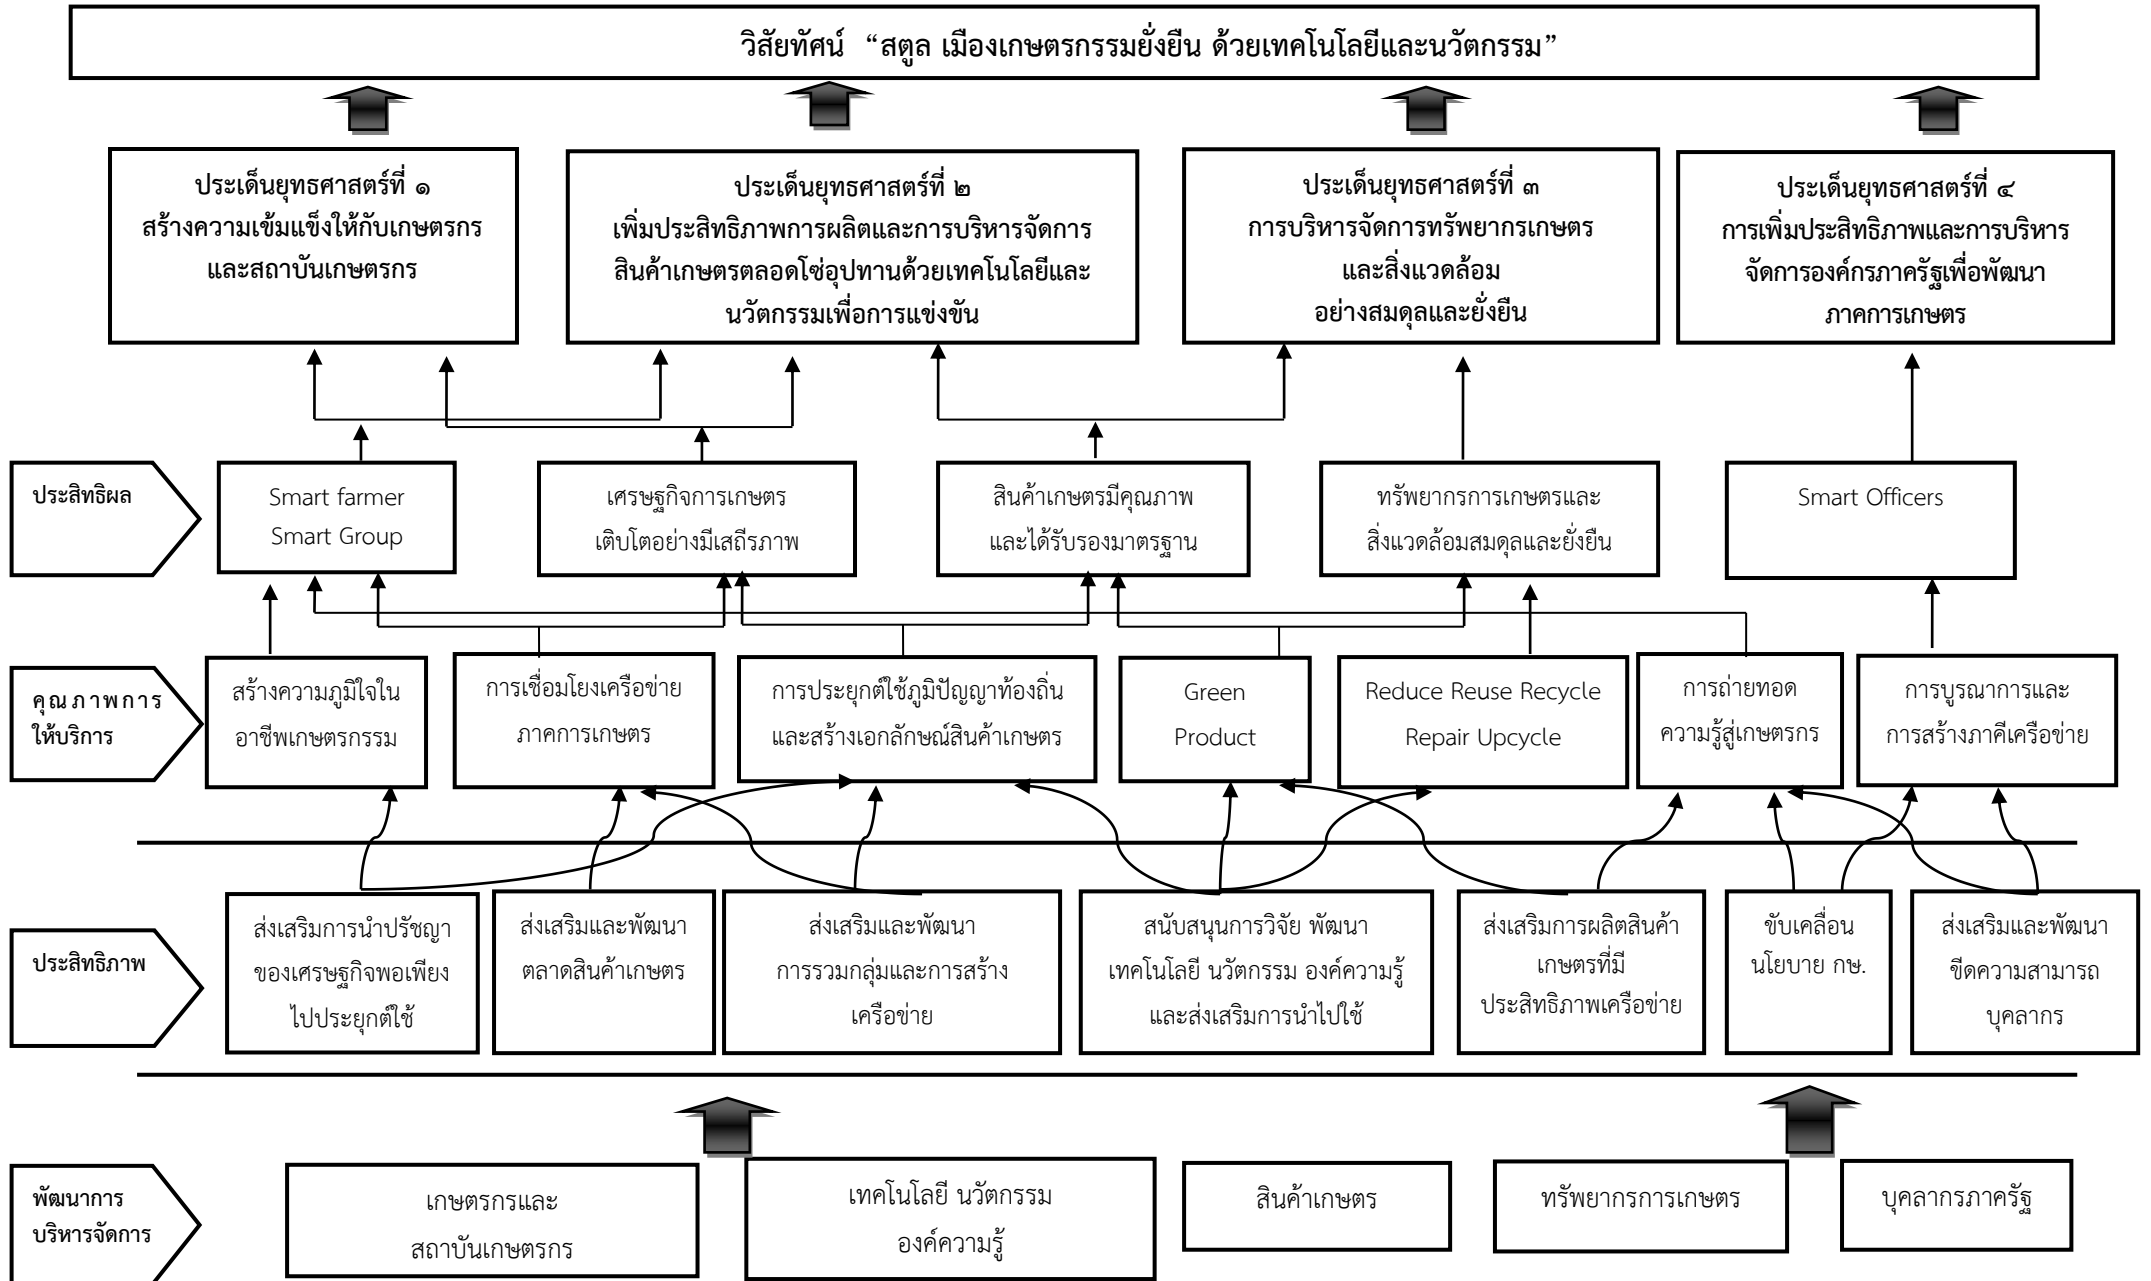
วิสัยทัศน์ "สตูล เมืองเกษตรกรรมยั่งยืน ด้วยเทคโนโลยีและนวัตกรรม"

ประเด็นยุทธศาสตร์ที่ ๑
สร้างความเข้มแข็งให้กับเกษตรกร และสถาบันเกษตรกร

ประเด็นยุทธศาสตร์ที่ ๒
เพิ่มประสิทธิภาพการผลิตและการบริหารจัดการสินค้าเกษตรตลอดโซ่อุปทานด้วยเทคโนโลยีและนวัตกรรมเพื่อการแข่งขัน

ประเด็นยุทธศาสตร์ที่ ๓
การบริหารจัดการทรัพยากรเกษตร และสิ่งแวดล้อม อย่างสมดุลและยั่งยืน

ประเด็นยุทธศาสตร์ที่ ๔
การเพิ่มประสิทธิภาพและการบริหารจัดการองค์กรภาครัฐเพื่อพัฒนาภาคการเกษตร

ประสิทธิผล

Smart farmer
Smart Group

เศรษฐกิจการเกษตร เติบโตอย่างมีเสถีรภาพ

สินค้าเกษตรมีคุณภาพ และได้รับรองมาตรฐาน

ทรัพยากรการเกษตรและ สิ่งแวดล้อมสมดุลและยั่งยืน

Smart Officers

คุณภาพการให้บริการ

สร้างความภูมิใจใน อาชีพเกษตรกรรม

การเชื่อมโยงเครือข่าย ภาคการเกษตร

การประยุกต์ใช้ภูมิปัญญาท้องถิ่น และสร้างเอกลักษณ์สินค้าเกษตร

Green Product

Reduce Reuse Recycle Repair Upcycle

การถ่ายทอด ความรู้สู่เกษตรกร

การบูรณาการและ การสร้างภาคีเครือข่าย

ประสิทธิภาพ

ส่งเสริมการนำปรัชญา ของเศรษฐกิจพอเพียง ไปประยุกต์ใช้

ส่งเสริมและพัฒนา ตลาดสินค้าเกษตร

ส่งเสริมและพัฒนา การรวมกลุ่มและการสร้าง เครือข่าย

สนับสนุนการวิจัย พัฒนา เทคโนโลยี นวัตกรรม องค์ความรู้ และส่งเสริมการนำไปใช้

ส่งเสริมการผลิตสินค้า เกษตรที่มี ประสิทธิภาพเครือข่าย

ขับเคลื่อน นโยบาย กษ.

ส่งเสริมและพัฒนา ขีดความสามารถ บุคลากร

พัฒนาการ บริหารจัดการ

เกษตรกรและ สถาบันเกษตรกร

เทคโนโลยี นวัตกรรม องค์ความรู้

สินค้าเกษตร

ทรัพยากรการเกษตร

บุคลากรภาครัฐ